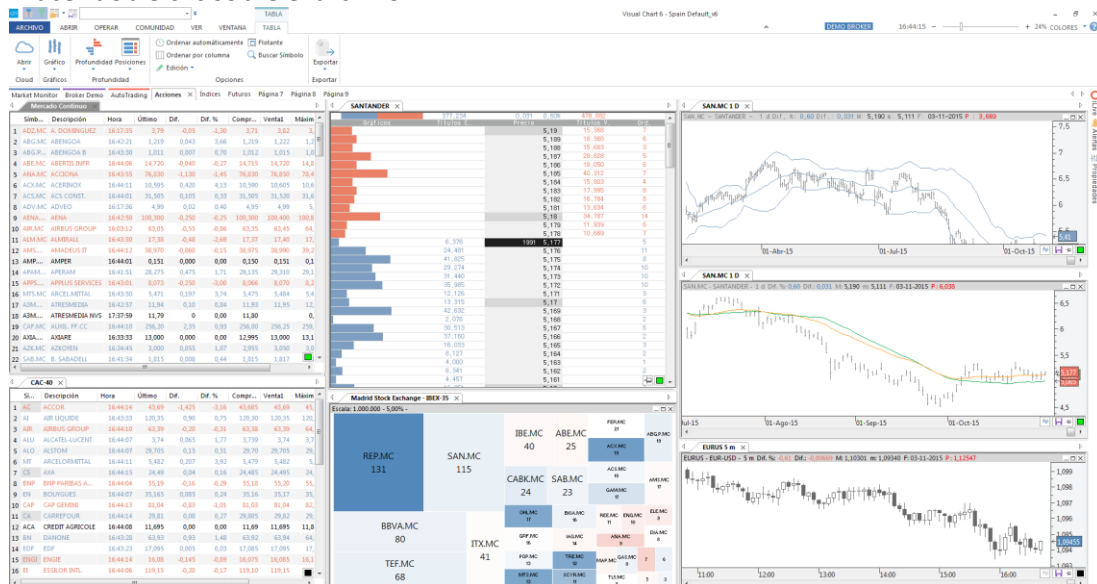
Visual Chart 6 - Spain Default_v6

ARCHIVO ABRIR OPERAR COMUNIDAD VER VENTANA TABLA

DEMO BROKER 16:44:15 24% COLORES

Abrir Gráfico Profundidad Posiciones Ordenar automáticamente Ordenar por columna Edición Flotante Buscar Símbolo Exportar

Cloud Gráficos Profundidad Opciones Exportar

Market Monitor Broker Demo AutoTrading Acciones Índices Futuros Página 7 Página 8 Página 9

Mercado Continuo

| Símb... | Descripción | Hora | Último | Dif. | Dif. % | Compr... | Venta1 | Máxim |
|---|---|---|---|---|---|---|---|---|
| ADZ.MC | A. DOMINGUEZ | 16:17:35 | 3,79 | -0,05 | -1,30 | 3,71 | 3,82 | 3, |
| ABG.MC | ABENGOA | 16:42:21 | 1,219 | 0,043 | 3,66 | 1,219 | 1,222 | 1, |
| ABG.P... | ABENGOA B | 16:43:30 | 1,011 | 0,007 | 0,70 | 1,012 | 1,013 | 1, |
| ABE.MC | ABERTIS INFR | 16:44:06 | 14,720 | -0,040 | -0,27 | 14,715 | 14,720 | 14,8 |
| ANA.MC | ACCIONA | 16:44:09 | 76,630 | -1,130 | -1,45 | 76,630 | 76,650 | 78,4 |
| ACX.MC | ACERINOX | 16:44:11 | 10,595 | 0,430 | 4,13 | 10,580 | 10,605 | 10,6 |
| ACS.MC | ACS CONST. | 16:44:01 | 31,505 | 0,105 | 0,33 | 31,505 | 31,520 | 31,6 |
| ADV.MC | ADVEO | 16:17:36 | 4,99 | 0,02 | 0,40 | 4,95 | 4,99 | 5, |
| AENA.... | AENA | 16:42:50 | 100,300 | -0,250 | -0,25 | 100,300 | 100,400 | 100,8 |
| AIR.MC | AIRBUS GROUP | 16:43:12 | 63,05 | -0,55 | -0,86 | 63,35 | 63,45 | 64, |
| ALM.MC | ALMIRALL | 16:43:30 | 17,38 | -0,48 | -2,69 | 17,37 | 17,40 | 17, |
| AMS.... | AMADEUS IT | 16:44:12 | 38,970 | -0,060 | -0,15 | 38,970 | 38,990 | 39, |
| AMP.... | AMPER | 16:44:01 | 0,151 | 0,000 | 0,00 | 0,150 | 0,151 | 0, |
| APAM.... | APERAM | 16:41:51 | 28,275 | 0,475 | 1,71 | 29,135 | 29,310 | 29, |
| APPS.... | APPLUS SERVICES | 16:43:01 | 8,073 | -0,250 | -3,00 | 8,066 | 8,070 | 8, |
| MTS.MC | ARCELMITTAL | 16:43:50 | 5,471 | 0,197 | 3,74 | 5,475 | 5,484 | 5, |
| ADM.... | ATRESMEDIA | 16:42:57 | 11,84 | -0,10 | -0,84 | 11,80 | 11,85 | 12, |
| A3M.... | ATRESMEDIA NVS | 17:37:59 | 11,79 | 0 | 0,00 | 11,80 | | 0, |
| CAF.MC | AUXIL. FF.CC | 16:44:10 | 256,30 | 2,35 | 0,93 | 256,00 | 256,25 | 259, |
| AXIA.... | AXIARE | 16:33:33 | 13,000 | 0,000 | 0,00 | 12,995 | 13,000 | 13, |
| AZK.MC | AZKOYEN | 16:34:45 | 3,000 | 0,055 | 1,87 | 2,955 | 3,050 | 3, |
| SAB.MC | B. SABADELL | 16:41:34 | 1,815 | 0,008 | 0,44 | 1,815 | 1,817 | |

CAC-40

| Sí... | Descripción | Hora | Último | Dif. | Dif. % | Compr... | Venta1 | Máxim |
|---|---|---|---|---|---|---|---|---|
| AC | ACCOR | 16:44:14 | 43,69 | -1,425 | -3,16 | 43,685 | 43,69 | 45, |
| AI | AIR LIQUIDE | 16:43:53 | 120,35 | 0,90 | 0,75 | 120,30 | 120,35 | 120, |
| AIR | AIRBUS GROUP | 16:44:10 | 63,39 | -0,20 | -0,31 | 63,38 | 63,39 | 64, |
| ALU | ALCATEL-LUCENT | 16:44:07 | 3,74 | 0,065 | 1,77 | 3,739 | 3,74 | 3, |
| ALO | ALSTOM | 16:44:07 | 29,705 | 0,15 | 0,51 | 29,70 | 29,705 | 29, |
| MT | ARCELORMITTAL | 16:44:11 | 5,482 | 0,207 | 3,92 | 5,479 | 5,482 | 5, |
| CS | AXA | 16:44:15 | 24,49 | 0,04 | 0,16 | 24,485 | 24,495 | 24, |
| BNP | BNP PARIBAS A... | 16:44:04 | 55,19 | -0,16 | -0,29 | 55,18 | 55,20 | 55, |
| EN | BOUYGUES | 16:44:07 | 35,165 | 0,085 | 0,24 | 35,16 | 35,17 | 35, |
| CAP | CAP GEMINI | 16:44:13 | 81,04 | -0,83 | -1,01 | 81,03 | 81,04 | 82, |
| CA | CARREFOUR | 16:44:14 | 29,80 | 0,08 | 0,27 | 29,805 | 29,82 | 29, |
| ACA | CREDIT AGRICOLE | 16:44:08 | 11,695 | 0,00 | 0,00 | 11,69 | 11,695 | 11, |
| BN | DANONE | 16:44:10 | 63,93 | 0,93 | 1,48 | 63,92 | 63,94 | 64, |
| EDF | EDF | 16:43:23 | 17,095 | 0,005 | 0,03 | 17,085 | 17,095 | 17, |
| ENGI | ENGIE | 16:44:14 | 16,08 | -0,145 | -0,89 | 16,075 | 16,085 | 16, |
| EI | ESSILOR INTL | 16:44:10 | 119,15 | -0,20 | -0,17 | 119,10 | 119,15 | 11, |

SANTANDER

| Acumulado | Volumen | Precio | Volumen | Acumulado |
|---|---|---|---|---|
| | | 5,19 | 15.360 | 7 |
| | | 5,189 | 16.360 | 6 |
| | | 5,188 | 15.683 | 5 |
| | | 5,187 | 28.628 | 5 |
| | | 5,186 | 16.050 | 6 |
| | | 5,185 | 40.312 | 7 |
| | | 5,184 | 15.003 | 8 |
| | | 5,183 | 17.995 | 8 |
| | | 5,182 | 16.764 | 8 |
| | | 5,181 | 13.634 | 8 |
| | | 5,18 | 34.787 | 14 |
| | | 5,179 | 11.559 | 8 |
| | | 5,178 | 10.689 | 7 |
| | 6.376 | 5,177 | | 5 |
| | 24.481 | 5,176 | | 11 |
| | 41.825 | 5,175 | | 9 |
| | 29.274 | 5,174 | | 10 |
| | 31.440 | 5,173 | | 10 |
| | 35.985 | 5,172 | | 11 |
| | 12.126 | 5,171 | | 5 |
| | 13.315 | 5,17 | | 8 |
| | 42.632 | 5,169 | | 3 |
| | 2.076 | 5,168 | | 2 |
| | 30.513 | 5,167 | | 6 |
| | 37.160 | 5,166 | | 12 |
| | 16.055 | 5,165 | | 5 |
| | 8.127 | 5,164 | | 3 |
| | 4.000 | 5,163 | | 1 |
| | 8.161 | 5,162 | | 2 |
| | 4.457 | 5,161 | | 4 |

Madrid Stock Exchange - IBEX-35
Escala: 1.000.000 - 5,00% -
REP.MC 131 SAN.MC 115 BBVA.MC 80 TEF.MC 68 ITX.MC 41 IBE.MC 40 ABE.MC 25 CABK.MC 24 SAB.MC 23 FER.MC ACX.MC ABG.MC GAM.MC AMS.MC DIA.MC GRF.MC IAG.MC ANA.MC REE.MC ENG.MC ELE.MC TRE.MC MAP.MC GAS.MC MTS.MC SCYR.MC TL5.MC

SAN.MC 1 D
SAN.MC - SANTANDER - 1 d Dif. % 0,60 Dif. 0,031 M: 5,190 m: 5,111 F: 03-11-2015 P: 3,669
7,5 7 6,5 6 5,5 5 4,5
01-Abr-15 01-Jul-15 01-Oct-15

SAN.MC 1 D
SAN.MC - SANTANDER - 1 d Dif. % 0,60 Dif. 0,031 M: 5,190 m: 5,111 F: 03-11-2015 P: 6,035
6,5 6 5,5 5 4,5
Jul-15 01-Ago-15 01-Sep-15 01-Oct-15

EURUS 5 m
EURUS - EUR-USD - 5 m Dif. % -0,61 Dif. -0,00669 M: 1,10301 m: 1,09340 F: 03-11-2015 P: 1,12547
1,099 1,098 1,097 1,096 1,095 1,094
11:00 12:00 13:00 14:00 15:00 16:00

Alertas Propiedades